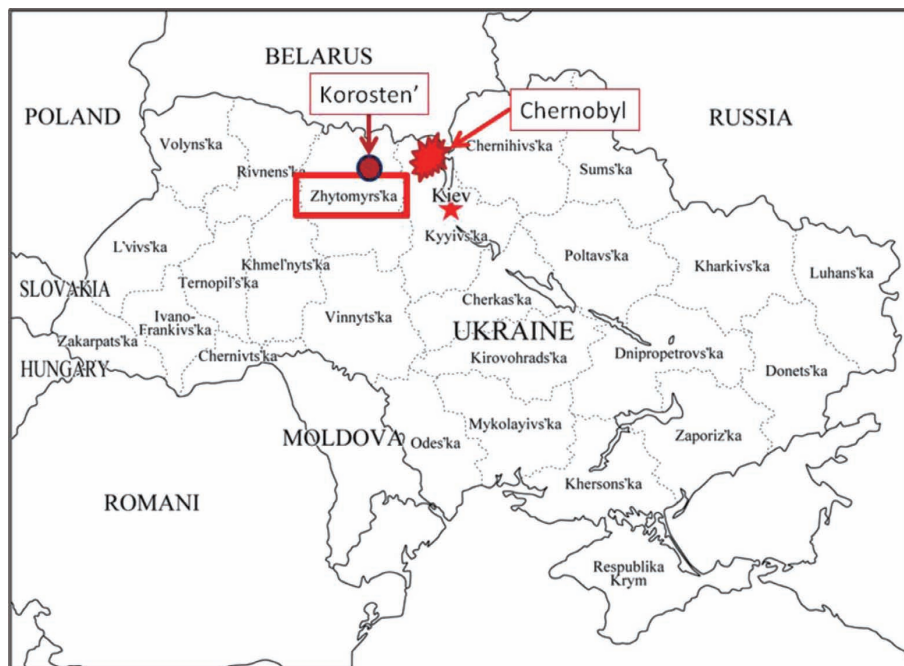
BELARUS
Korosten'
Chernobyl
POLAND
RUSSIA
Volyns'ka
Rivnens'ka
Zhytomyrs'ka
Chernihivs'ka
Sums'ka
Kiev
Kyyivs'ka
L'vivs'ka
Khmel'nyts'ka
Poltavs'ka
Kharkivs'ka
Luhans'ka
Ternopil's'ka
SLOVAKIA
Ivano-Frankivs'ka
Vinnyts'ka
Cherkas'ka
Zakarpats'ka
UKRAINE
Chernivts'ka
Kirovohrads'ka
Dnipropetrovs'ka
HUNGARY
Donets'ka
Mykolayivs'ka
MOLDOVA
Odes'ka
Zaporiz'ka
ROMANI
Khersons'ka
Respublika
Krym